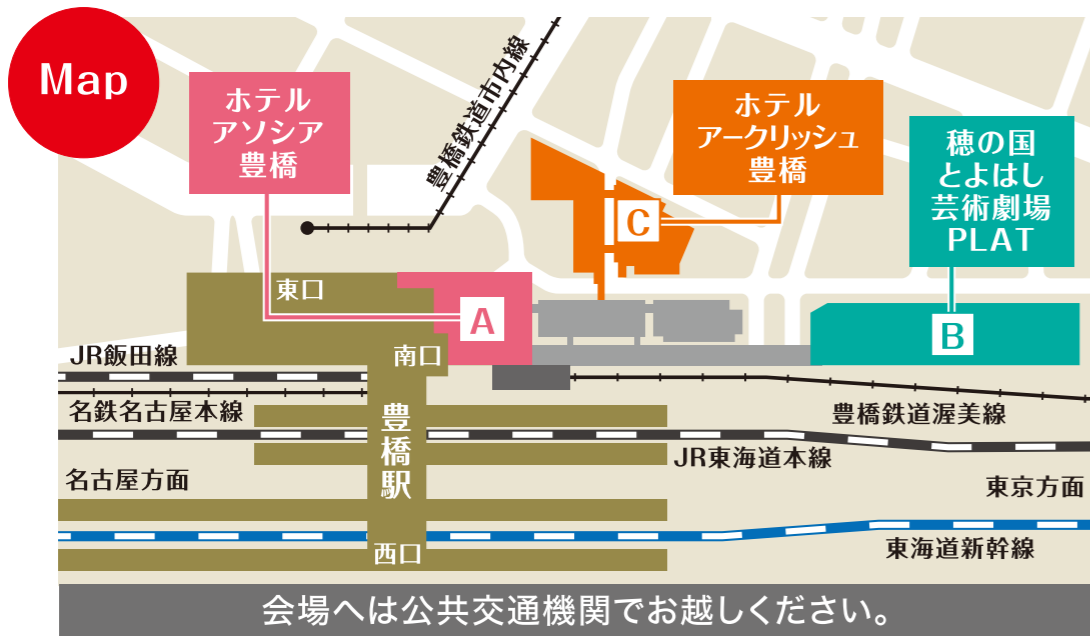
Map

ホテル
アソシア
豊橋

豊橋鉄道市内線

ホテル
アークリッシュ
豊橋

穂の国
とよはし
芸術劇場
PLAT

C

東口

A

B

JR飯田線

南口

名鉄名古屋本線

豊橋駅

豊橋鉄道渥美線

JR東海道本線

名古屋方面

東京方面

西口

東海道新幹線

会場へは公共交通機関でお越しください。